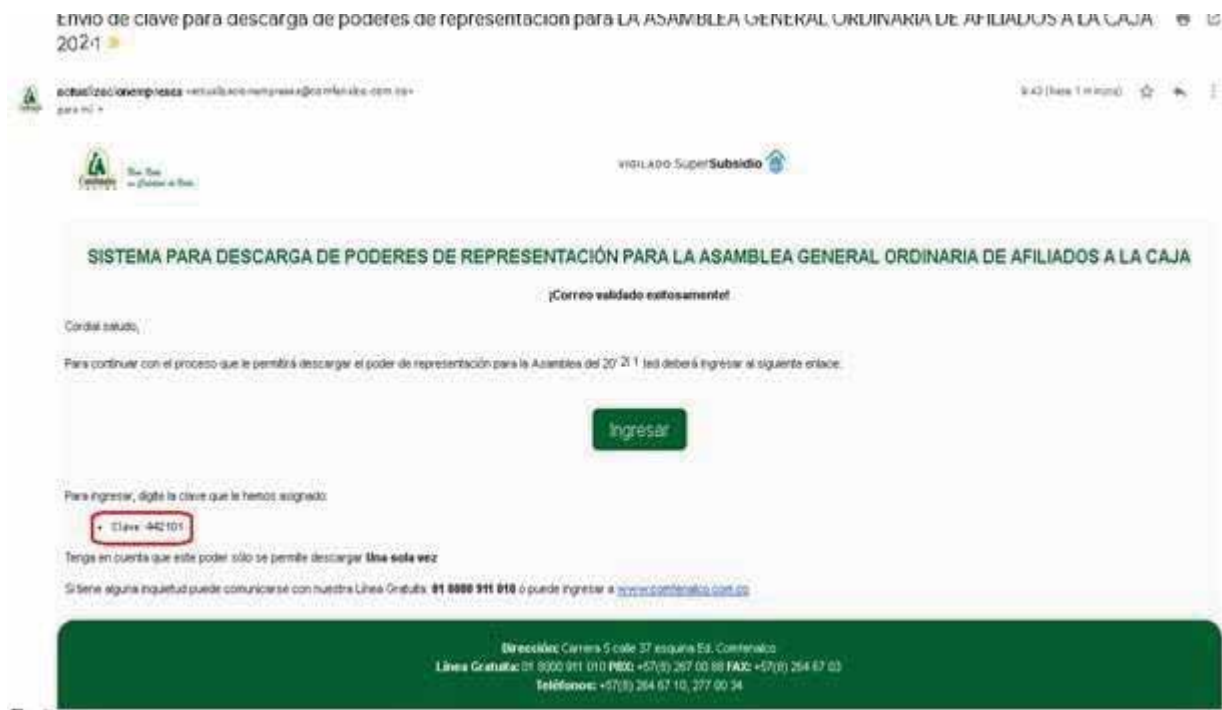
Envio de clave para descarga de poderes de representacion para LA ASAMBLEA GENERAL ORDINARIA DE AFILIADOS A LA CAJA 2021

actualizacionempresas <actualizacionempresas@comfenalco.com.co>
para mí

9:43 (hace 1 minuto)

VIGILADO SuperSubsidio

SISTEMA PARA DESCARGA DE PODERES DE REPRESENTACIÓN PARA LA ASAMBLEA GENERAL ORDINARIA DE AFILIADOS A LA CAJA

¡Correo validado exitosamente!

Cordial saludo,

Para continuar con el proceso que le permitirá descargar el poder de representación para la Asamblea del 2021 Ud deberá ingresar al siguiente enlace:

Ingresar

Para ingresar, digite la clave que le hemos asignado:

• Clave: 442101

Tenga en cuenta que este poder sólo se permite descargar Una sola vez

Si tiene alguna inquietud puede comunicarse con nuestra Línea Gratuita: 01 8000 911 010 ó puede ingresar a www.comfenalco.com.co

Dirección: Carrera 5 calle 37 esquina Ed. Comfenalco
Línea Gratuita: 01 8000 911 010 PBX: +57(8) 267 00 88 FAX: +57(8) 264 67 03
Teléfonos: +57(8) 264 67 10, 277 00 34